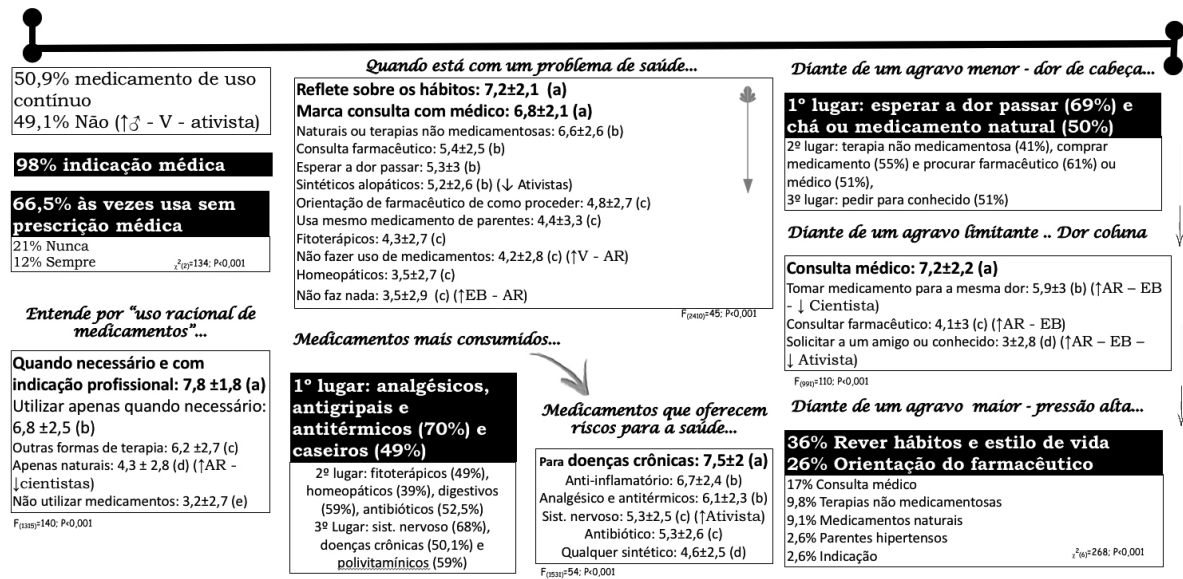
50,9% medicamento de uso contínuo
49,1% Não (↑♂ - V - ativista)

98% indicação médica

66,5% às vezes usa sem prescrição médica
21% Nunca
12% Sempre $\chi^2_{(2)}$=134; P<0,001

Entende por "uso racional de medicamentos"...

Quando necessário e com indicação profissional: 7,8 ±1,8 (a)
Utilizar apenas quando necessário: 6,8 ±2,5 (b)
Outras formas de terapia: 6,2 ±2,7 (c)
Apenas naturais: 4,3 ± 2,8 (d) (↑AR - ↓cientistas)
Não utilizar medicamentos: 3,2±2,7 (e)
$F_{(1315)}$=140; P<0,001

Quando está com um problema de saúde...

Reflete sobre os hábitos: 7,2±2,1 (a)
Marca consulta com médico: 6,8±2,1 (a)
Naturais ou terapias não medicamentosas: 6,6±2,6 (b)
Consulta farmacêutico: 5,4±2,5 (b)
Esperar a dor passar: 5,3±3 (b)
Sintéticos alopáticos: 5,2±2,6 (b) (↓ Ativistas)
Orientação de farmacêutico de como proceder: 4,8±2,7 (c)
Usa mesmo medicamento de parentes: 4,4±3,3 (c)
Fitoterápicos: 4,3±2,7 (c)
Não fazer uso de medicamentos: 4,2±2,8 (c) (↑V - AR)
Homeopáticos: 3,5±2,7 (c)
Não faz nada: 3,5±2,9 (c) (↑EB - AR)
$F_{(2410)}$=45; P<0,001

Medicamentos mais consumidos...

1º lugar: analgésicos, antigripais e antitérmicos (70%) e caseiros (49%)
2º lugar: fitoterápicos (49%), homeopáticos (39%), digestivos (59%), antibióticos (52,5%)
3º Lugar: sist. nervoso (68%), doenças crônicas (50,1%) e polivitamínicos (59%)

Medicamentos que oferecem riscos para a saúde...

Para doenças crônicas: 7,5±2 (a)
Anti-inflamatório: 6,7±2,4 (b)
Analgésico e antitérmicos: 6,1±2,3 (b)
Sist. nervoso: 5,3±2,5 (c) (↑Ativista)
Antibiótico: 5,3±2,6 (c)
Qualquer sintético: 4,6±2,5 (d)
$F_{(3531)}$=54; P<0,001

Diante de um agravo menor - dor de cabeça...

1º lugar: esperar a dor passar (69%) e chá ou medicamento natural (50%)
2º lugar: terapia não medicamentosa (41%), comprar medicamento (55%) e procurar farmacêutico (61%) ou médico (51%),
3º lugar: pedir para conhecido (51%)

Diante de um agravo limitante .. Dor coluna

Consulta médico: 7,2±2,2 (a)
Tomar medicamento para a mesma dor: 5,9±3 (b) (↑AR – EB - ↓ Cientista)
Consultar farmacêutico: 4,1±3 (c) (↑AR - EB)
Solicitar a um amigo ou conhecido: 3±2,8 (d) (↑AR – EB – ↓ Ativista)
$F_{(991)}$=110; P<0,001

Diante de um agravo maior - pressão alta...

36% Rever hábitos e estilo de vida
26% Orientação do farmacêutico
17% Consulta médico
9,8% Terapias não medicamentosas
9,1% Medicamentos naturais
2,6% Parentes hipertensos
2,6% Indicação $\chi^2_{(6)}$=268; P<0,001